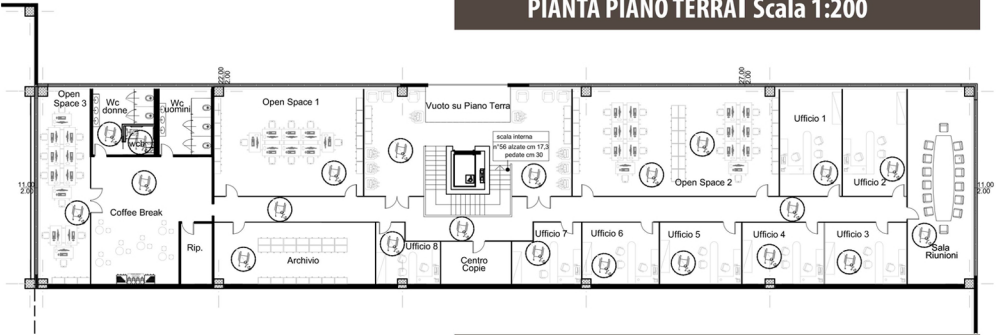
PIANTA PIANO TERRA1 Scala 1:200

22.00
2.00

27.00
2.00

Open Space 3

Wc donne

Wc uomini

wc H

Open Space 1

Vuoto su Piano Terra

scala interna
n°56 alzate cm 17,3
pedate cm 30

Open Space 2

Ufficio 1

Ufficio 2

11.00
2.00

11.00
2.00

Coffee Break

Rip.

Archivio

Ufficio 8

Centro Copie

Ufficio 7

Ufficio 6

Ufficio 5

Ufficio 4

Ufficio 3

Sala Riunioni